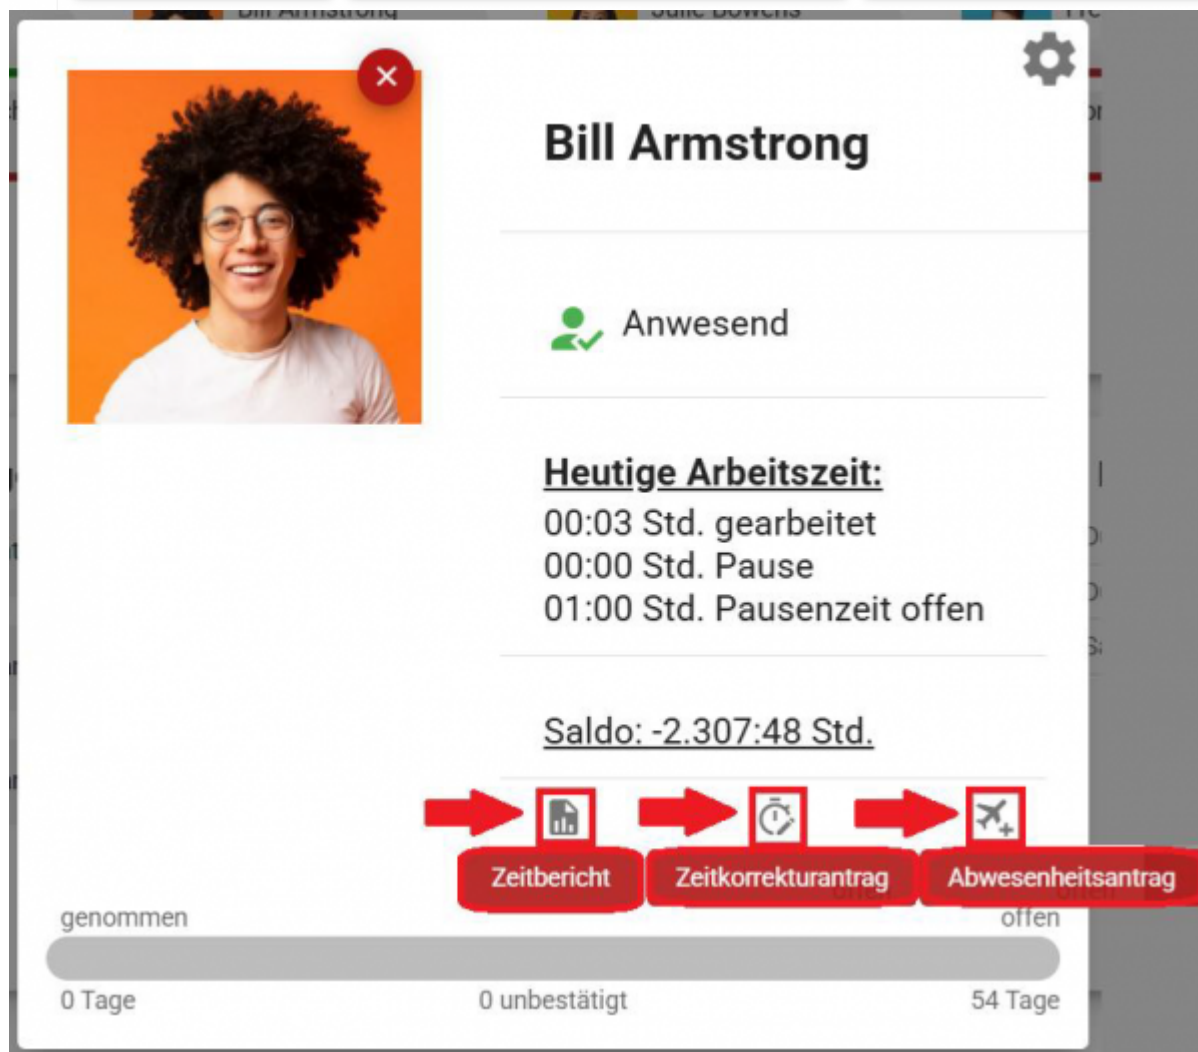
Bill Armstrong

Julie Bowens

Bill Armstrong

Anwesend

Heutige Arbeitszeit:
00:03 Std. gearbeitet
00:00 Std. Pause
01:00 Std. Pausenzeit offen

Saldo: -2.307:48 Std.

Zeitbericht

Zeitkorrekturantrag

Abwesenheitsantrag

genommen

offen

0 Tage

0 unbestätigt

54 Tage